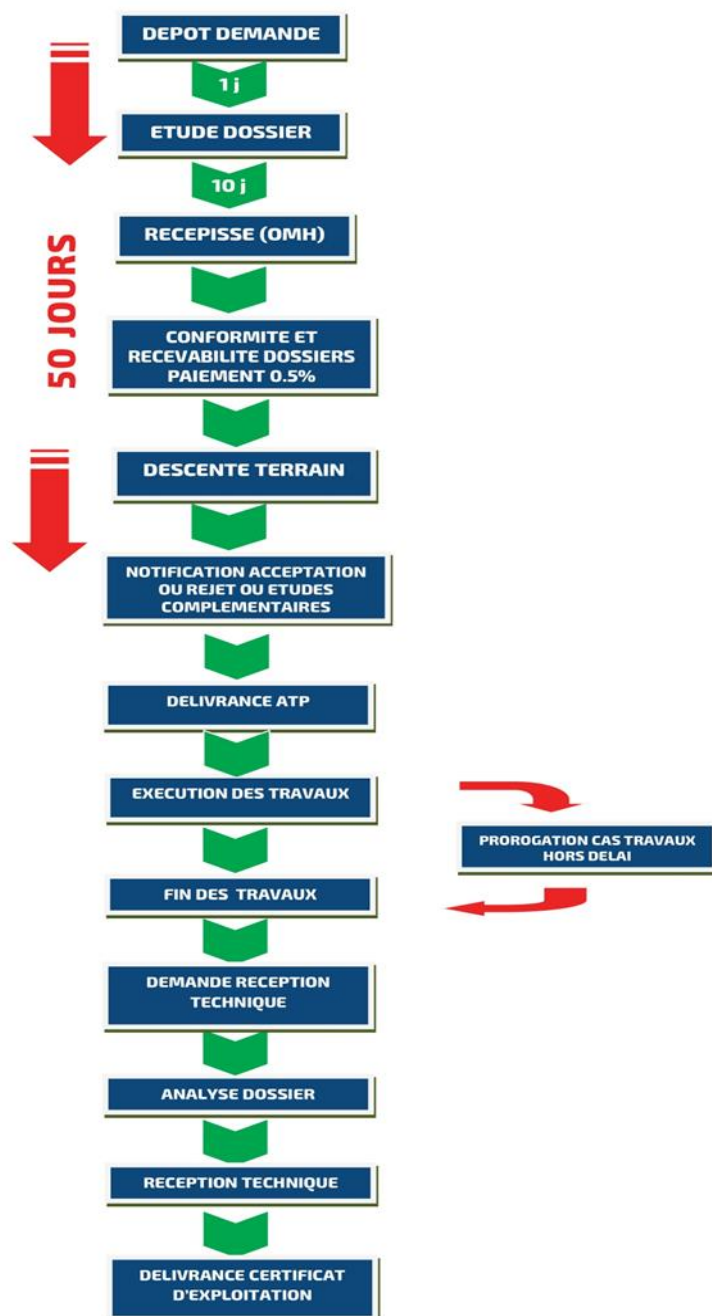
DEPOT DEMANDE

1 j

ETUDE DOSSIER

10 j

RECEPISSE (OMH)

50 JOURS

CONFORMITE ET RECEVABILITE DOSSIERS PAIEMENT 0.5%

DESCENTE TERRAIN

NOTIFICATION ACCEPTATION OU REJET OU ETUDES COMPLEMENTAIRES

DELIVRANCE ATP

EXECUTION DES TRAVAUX

PROROGATION CAS TRAVAUX HORS DELAI

FIN DES TRAVAUX

DEMANDE RECEPTION TECHNIQUE

ANALYSE DOSSIER

RECEPTION TECHNIQUE

DELIVRANCE CERTIFICAT D'EXPLOITATION